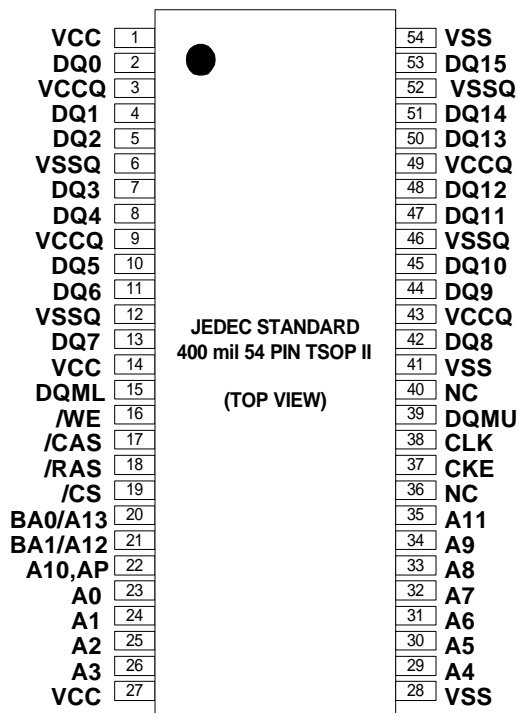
JEDEC STANDARD
400 mil 54 PIN TSOP II

(TOP VIEW)

| Signal | Pin | Pin | Signal |
|---|---|---|---|
| VCC | 1 | 54 | VSS |
| DQ0 | 2 | 53 | DQ15 |
| VCCQ | 3 | 52 | VSSQ |
| DQ1 | 4 | 51 | DQ14 |
| DQ2 | 5 | 50 | DQ13 |
| VSSQ | 6 | 49 | VCCQ |
| DQ3 | 7 | 48 | DQ12 |
| DQ4 | 8 | 47 | DQ11 |
| VCCQ | 9 | 46 | VSSQ |
| DQ5 | 10 | 45 | DQ10 |
| DQ6 | 11 | 44 | DQ9 |
| VSSQ | 12 | 43 | VCCQ |
| DQ7 | 13 | 42 | DQ8 |
| VCC | 14 | 41 | VSS |
| DQML | 15 | 40 | NC |
| /WE | 16 | 39 | DQMU |
| /CAS | 17 | 38 | CLK |
| /RAS | 18 | 37 | CKE |
| /CS | 19 | 36 | NC |
| BA0/A13 | 20 | 35 | A11 |
| BA1/A12 | 21 | 34 | A9 |
| A10,AP | 22 | 33 | A8 |
| A0 | 23 | 32 | A7 |
| A1 | 24 | 31 | A6 |
| A2 | 25 | 30 | A5 |
| A3 | 26 | 29 | A4 |
| VCC | 27 | 28 | VSS |